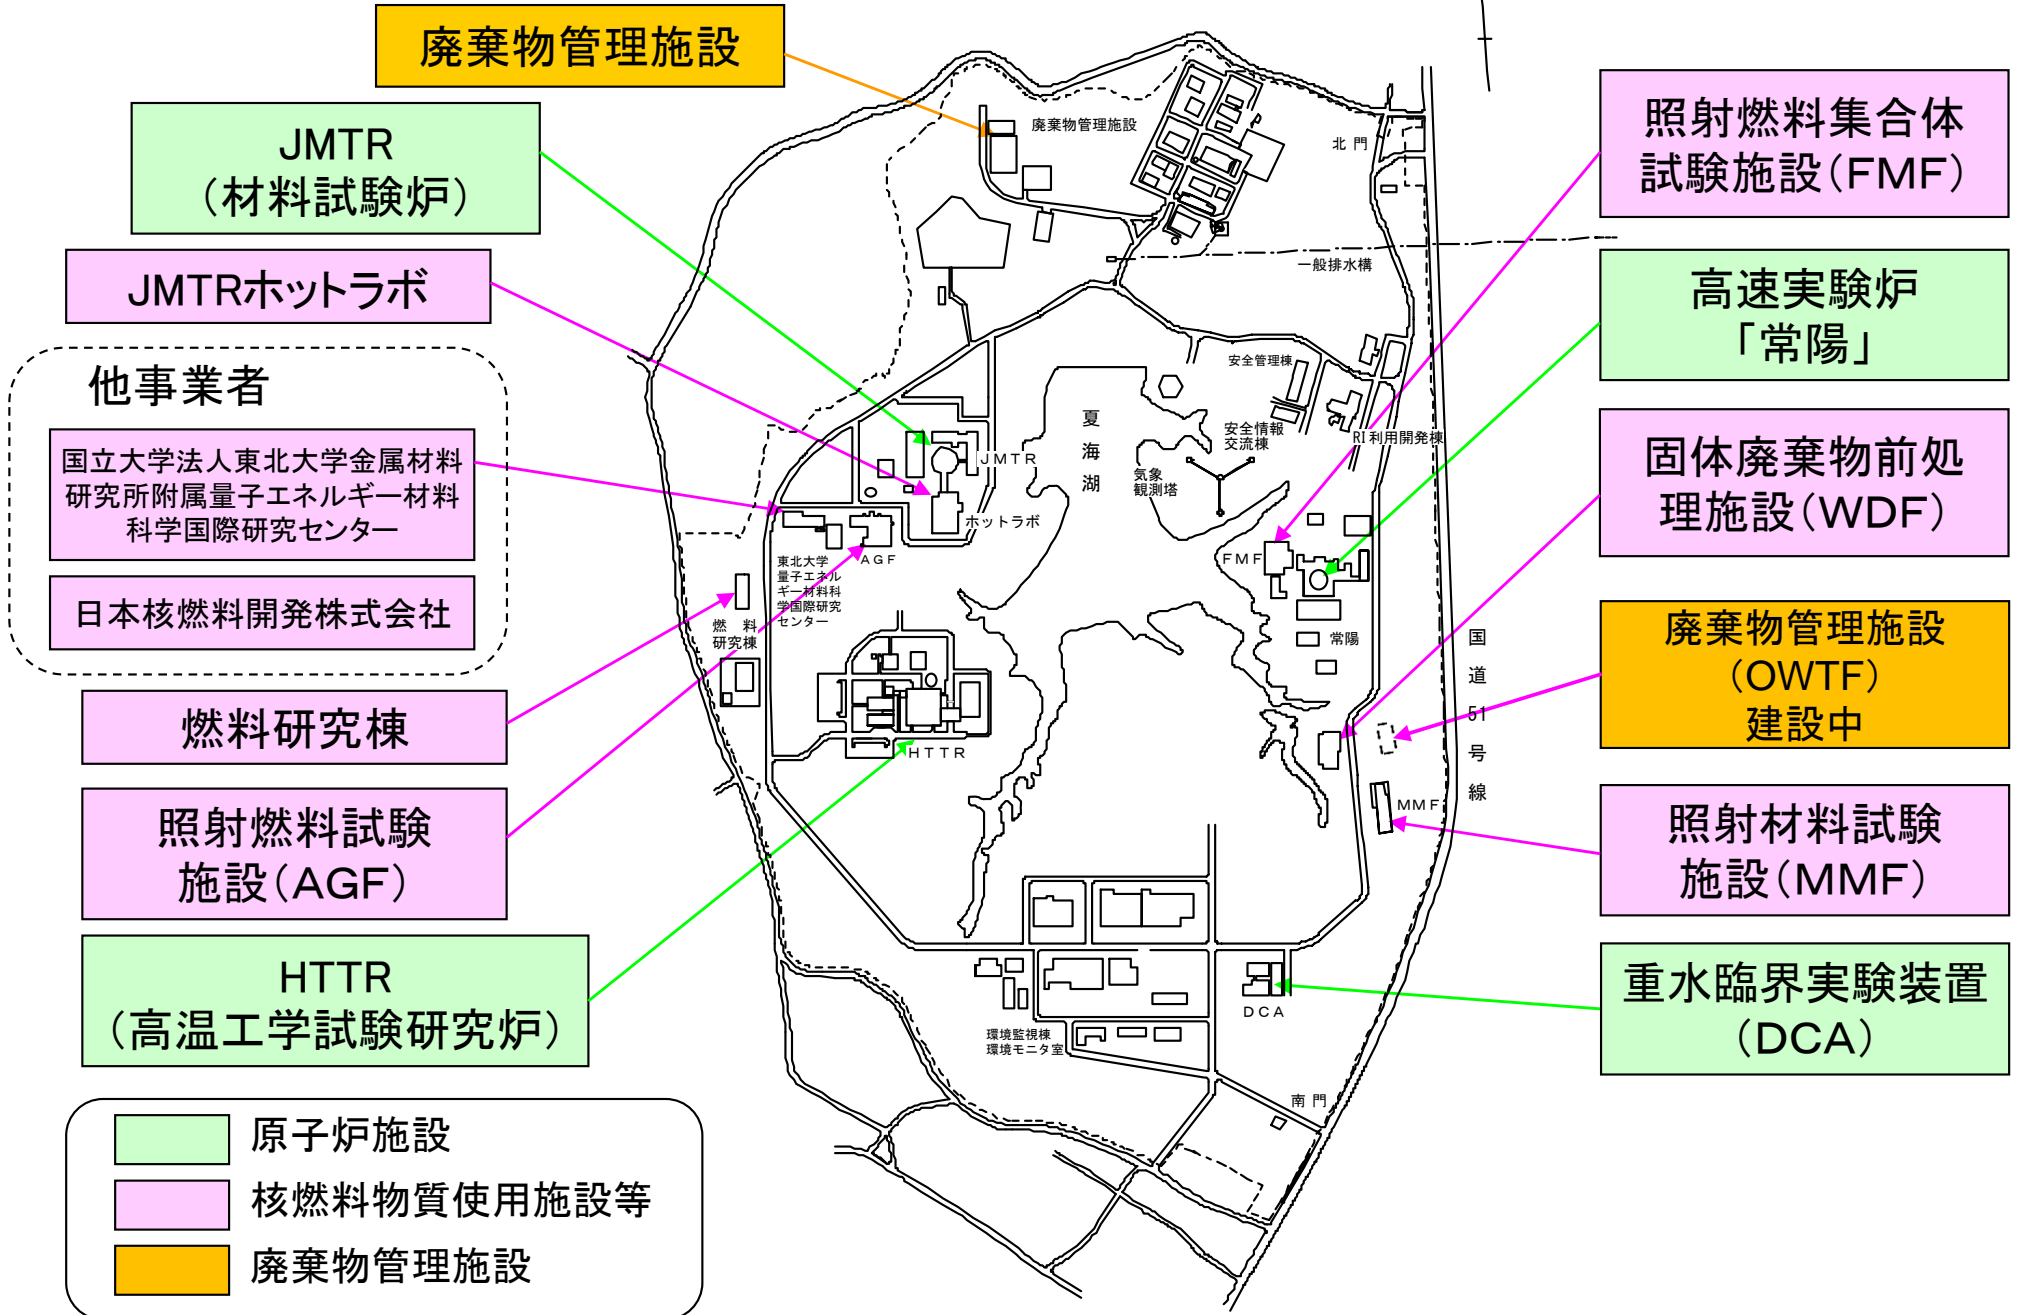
廃棄物管理施設

JMTR
（材料試験炉）

JMTRホットラボ

他事業者

国立大学法人東北大学金属材料研究所附属量子エネルギー材料科学国際研究センター

日本核燃料開発株式会社

燃料研究棟

照射燃料試験施設（AGF）

HTTR
（高温工学試験研究炉）

原子炉施設
核燃料物質使用施設等
廃棄物管理施設

照射燃料集合体試験施設（FMF）

高速実験炉
「常陽」

固体廃棄物前処理施設（WDF）

廃棄物管理施設
（OWTF）
建設中

照射材料試験施設（MMF）

重水臨界実験装置
（DCA）

廃棄物管理施設
北門
一般排水構
安全管理棟
安全情報交流棟
RI利用開発棟
夏海湖
気象観測塔
JMTR
ホットラボ
AGF
東北大学量子エネルギー材料科学国際研究センター
燃料研究棟
FMF
常陽
国道51号線
MMF
HTTR
DCA
環境監視棟
環境モニタ室
南門